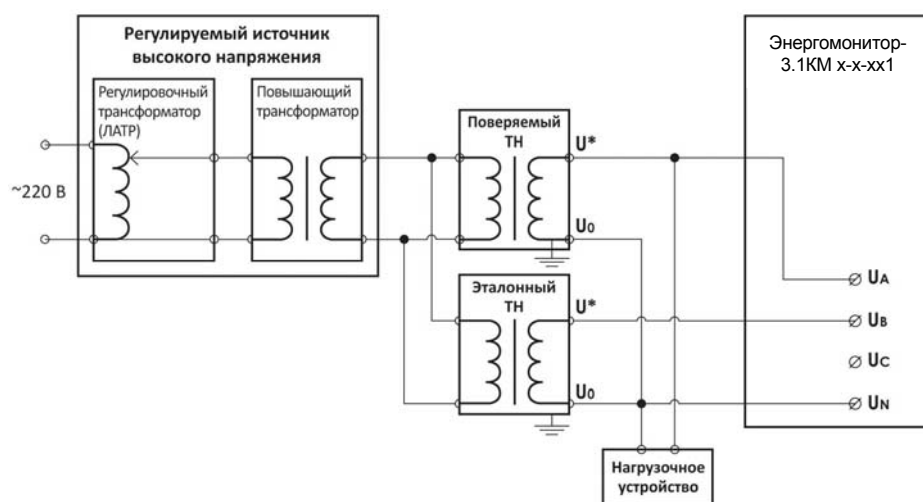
Регулируемый источник высокого напряжения

Регулировочный трансформатор (ЛАТР)

Повышающий трансформатор

~220 В

Поверяемый ТН

$U^*$

$U_0$

Эталонный ТН

$U^*$

$U_0$

Энергомонитор-3.1КМ х-х-хх1

$U_A$

$U_B$

$U_C$

$U_N$

Нагрузочное устройство